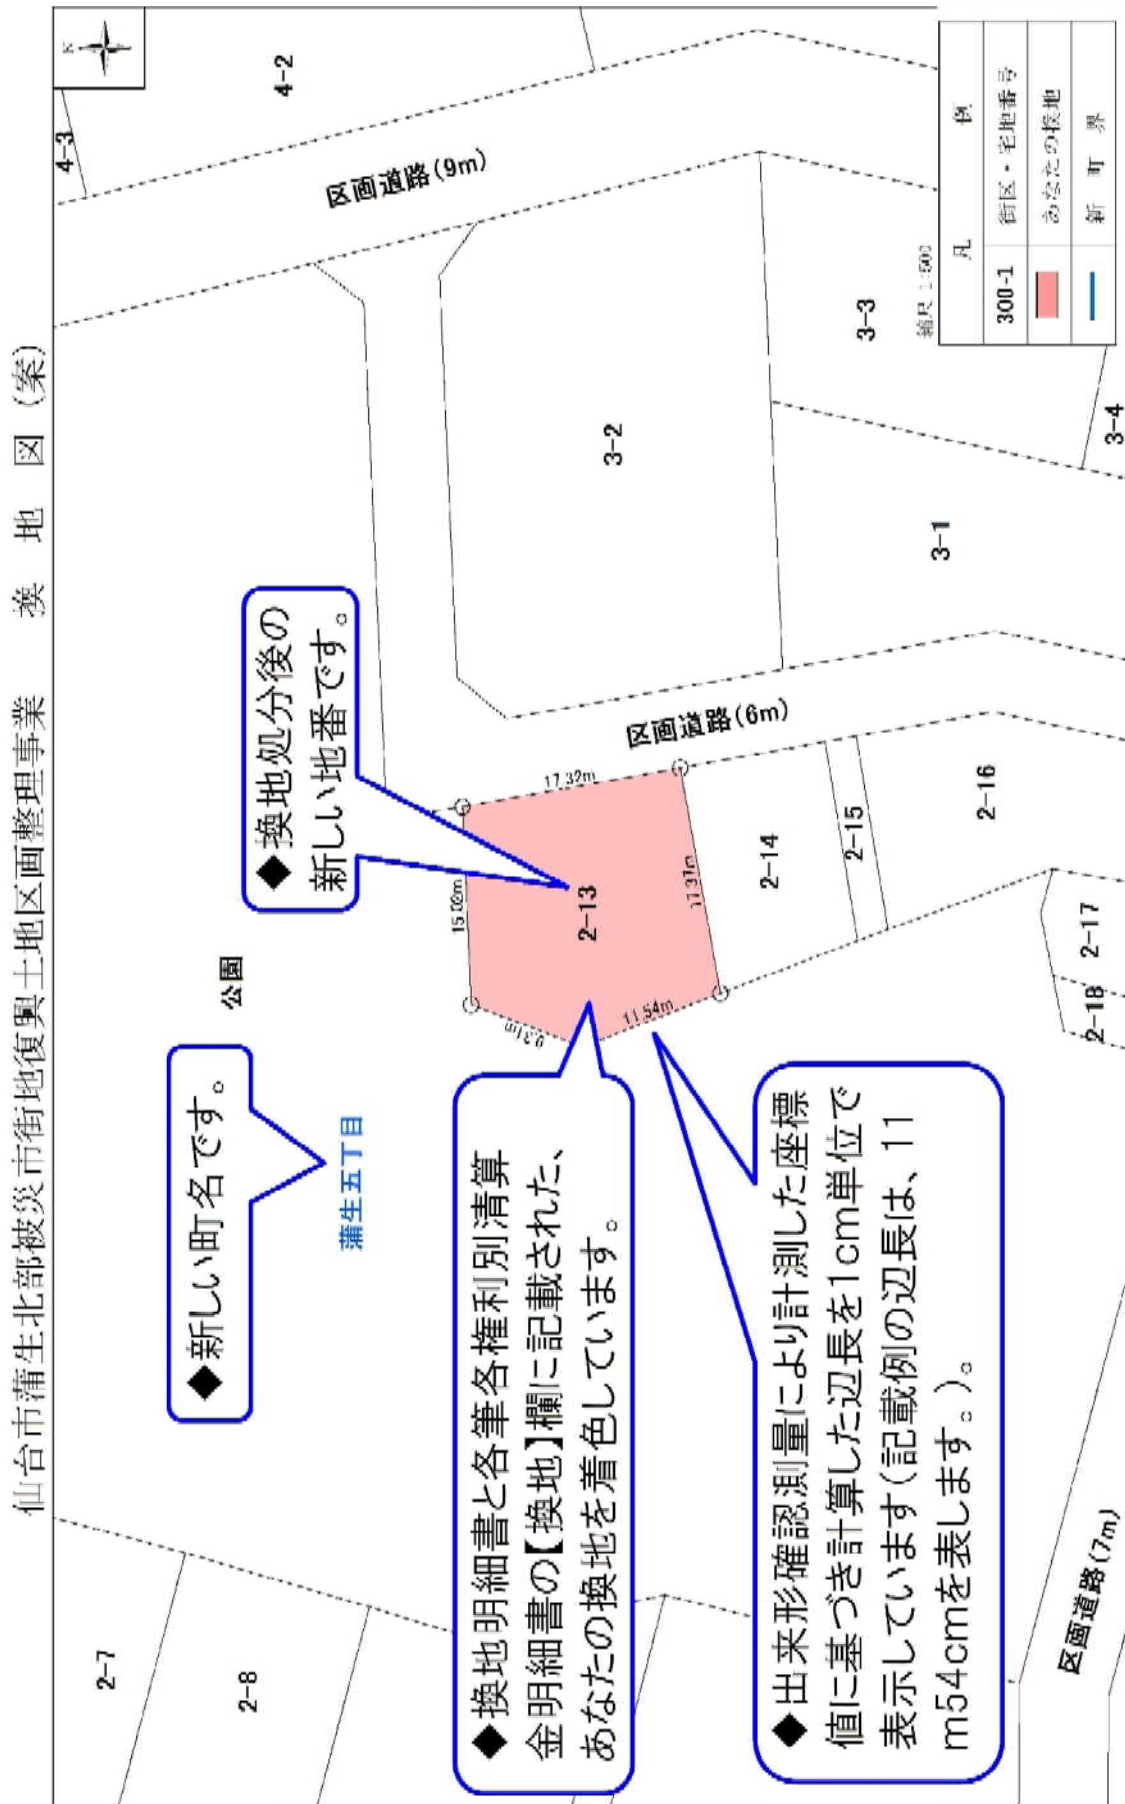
仙台市蒲生北部被災市街地復興土地区画整理事業　換地図（案）

N

4-2

4-3

区画道路(9m)

凡例
300-1　街区・宅地番号
あなたの換地
新町界

縮尺 1:500

3-3

3-4

3-2

3-1

◆換地処分後の新しい地番です。

区画道路(6m)

17.32m

2-16

2-15

2-14

17.31m

15.02m

2-13

2-17

2-18

公園

11.54m

6.31m

◆新しい町名です。

蒲生五丁目

◆換地明細書と各筆各権利別清算金明細書の【換地】欄に記載された、あなたの換地を着色しています。

◆出来形確認測量により計測した座標値に基づき計算した辺長を1cm単位で表示しています（記載例の辺長は、11m54cmを表します。）。

2-7

2-8

区画道路(7m)